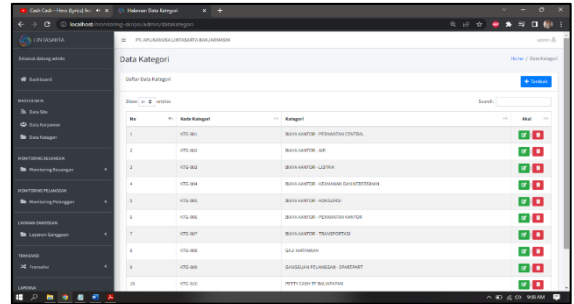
Cash Cash - Hero (Lyrics) ft... × Halaman Data Kategori × +

localhost/monitoring-skripsi/admin/datakategori

LINTASARTA

PT. APLIKANUSA LINTASARTA BANJARMASIN

admin

Selamat datang admin

Dashboard

MASTER DATA

Data Site

Data Karyawan

Data Kategori

MONITORING KEUANGAN

Monitoring Keuangan

MONITORING PELANGGAN

Monitoring Pelanggan

LAYANAN GANGGUAN

Layanan Gangguan

TRANSAKSI

Transaksi

LAPORAN

Data Kategori

Home / Data Kategori

Daftar Data Kategori

+ Tambah

Show 10 entries

Search:

| No | Kode Kategori | Kategori | Aksi |
|---|---|---|---|
| 1 | KTG-001 | BIAYA KANTOR - PERAWATAN CENTRAL | |
| 2 | KTG-002 | BIAYA KANTOR - AIR | |
| 3 | KTG-003 | BIAYA KANTOR - LISTRIK | |
| 4 | KTG-004 | BIAYA KANTOR - KEAMANAN DAN KEBERSIHAN | |
| 5 | KTG-005 | BIAYA KANTOR - KONSUMSI | |
| 6 | KTG-006 | BIAYA KANTOR - PERAWATAN KANTOR | |
| 7 | KTG-007 | BIAYA KANTOR - TRANSPORTASI | |
| 8 | KTG-008 | GAJI KARYAWAN | |
| 9 | KTG-009 | GANGGUAN PELANGGAN - SPAREPART | |
| 10 | KTG-010 | PETTY CASH TF BALIKPAPAN | |

9:08 AM